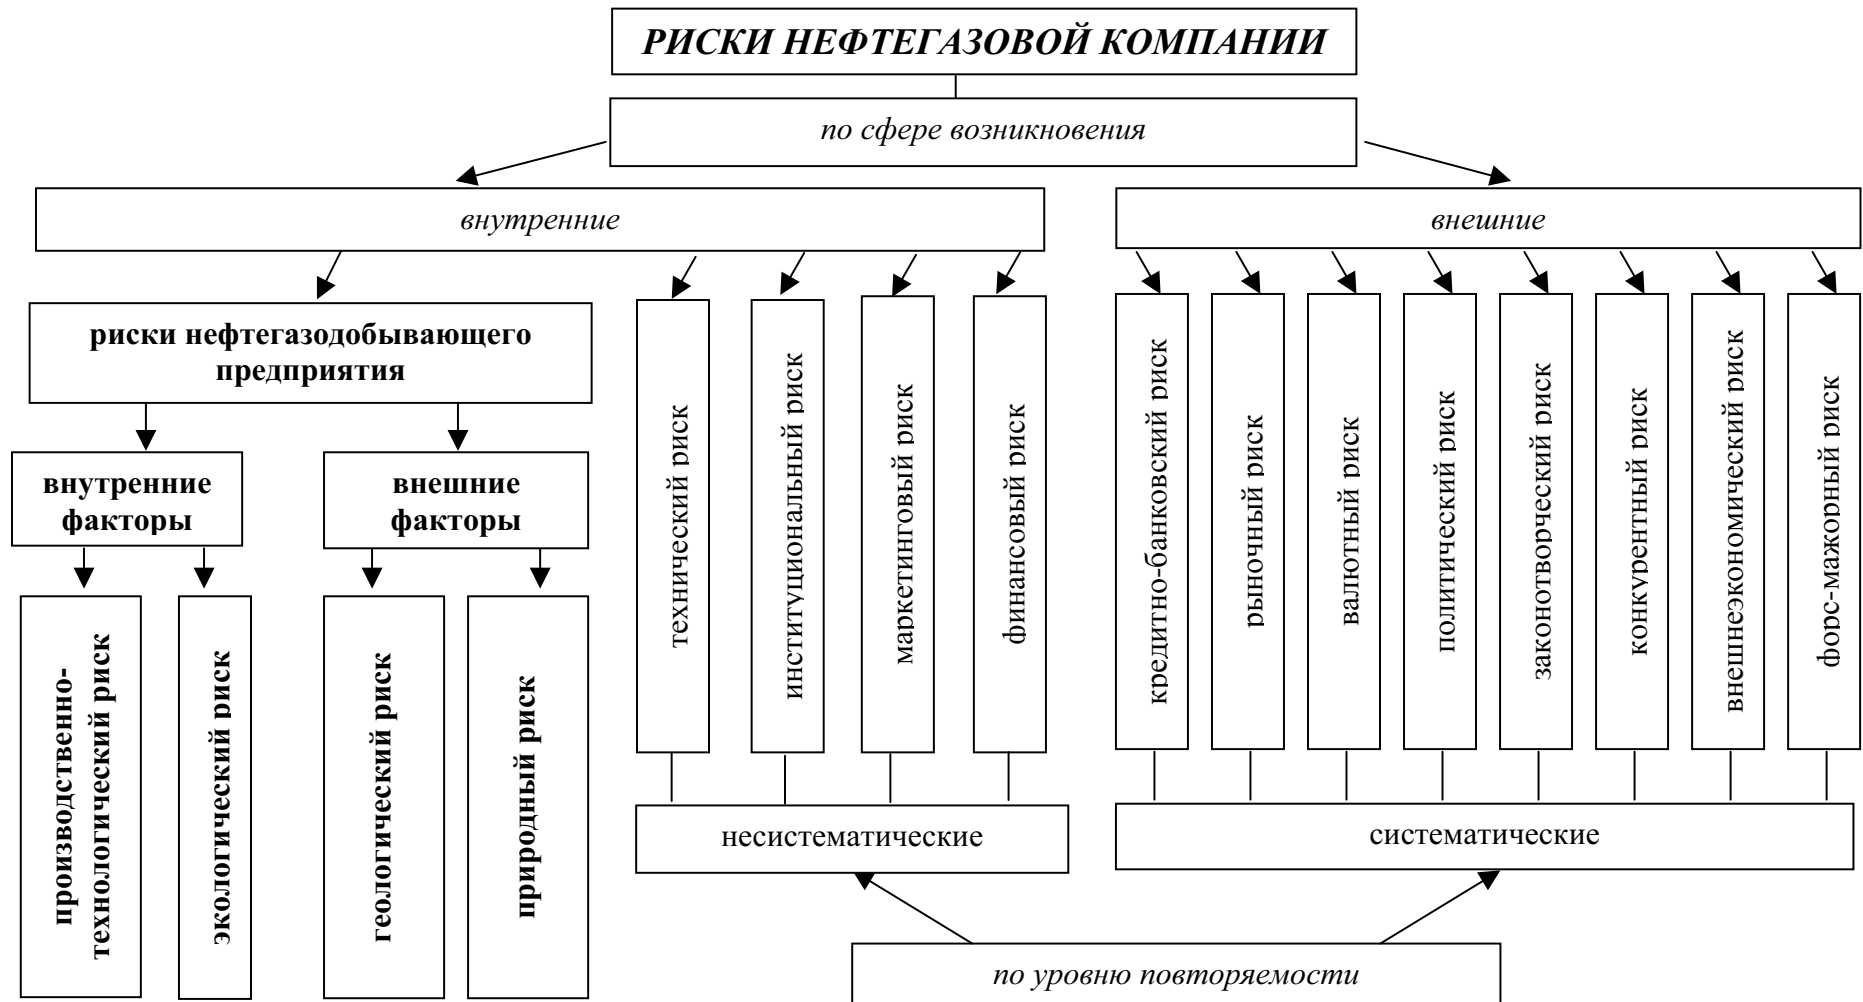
РИСКИ НЕФТЕГАЗОВОЙ КОМПАНИИ

по сфере возникновения

внутренние

внешние

риски нефтегазодобывающего предприятия

внутренние факторы

внешние факторы

производственно-технологический риск

экологический риск

геологический риск

природный риск

технический риск

институциональный риск

маркетинговый риск

финансовый риск

кредитно-банковский риск

рыночный риск

валютный риск

политический риск

законотворческий риск

конкурентный риск

внешнеэкономический риск

форс-мажорный риск

несистематические

систематические

по уровню повторяемости